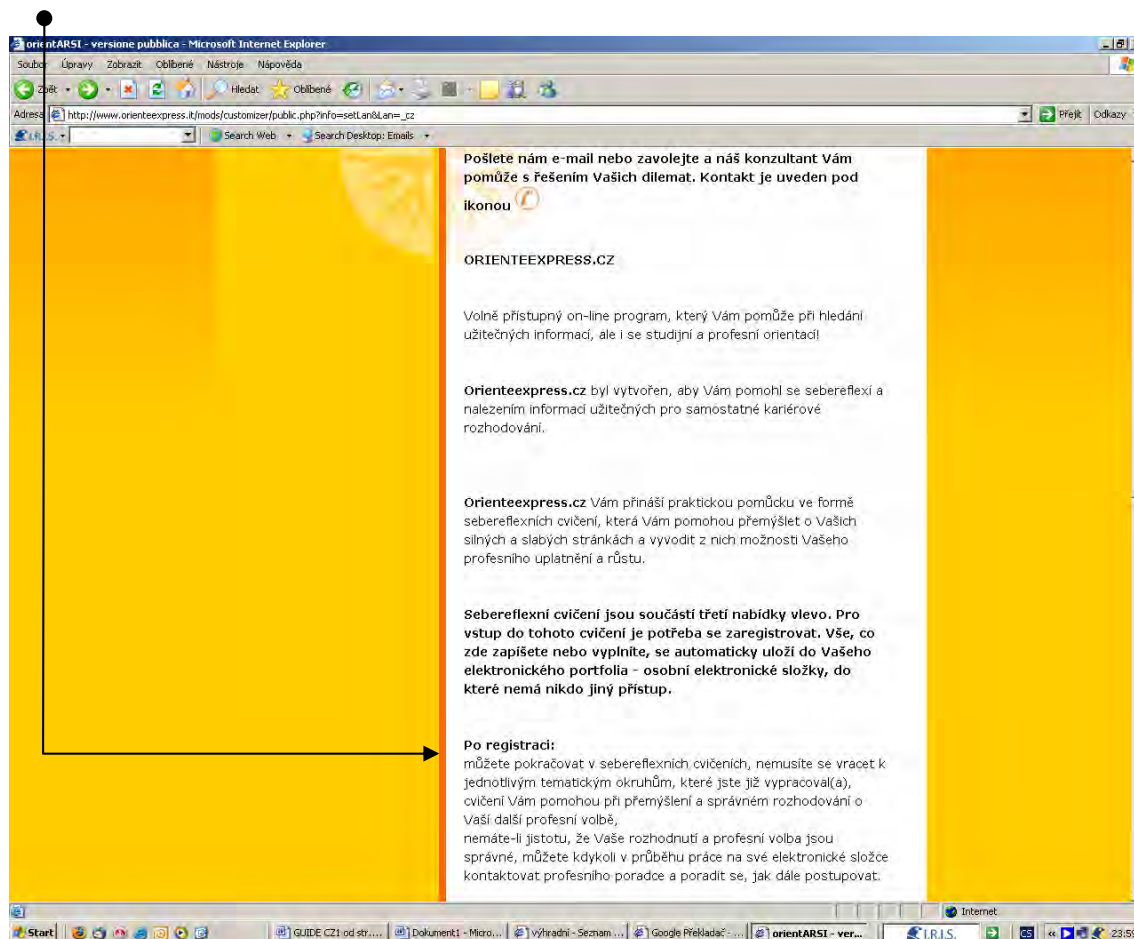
orientARSI - versione pubblica - Microsoft Internet Explorer

Soubor Úpravy Zobrazit Oblíbené Nástroje Nápověda

Zpět Hledat Oblíbené

Adresa http://www.orienteexpress.it/mods/customizer/public.php?info=setLan&Lan=_cz Přejít Odkazy

I.R.I.S. Search Web Search Desktop: Emails

Pošlete nám e-mail nebo zavolejte a náš konzultant Vám pomůže s řešením Vašich dilemat. Kontakt je uveden pod ikonou

ORIENTEEXPRESS.CZ

Volně přístupný on-line program, který Vám pomůže při hledání užitečných informací, ale i se studijní a profesní orientací!

Orienteexpress.cz byl vytvořen, aby Vám pomohl se sebereflexí a nalezením informací užitečných pro samostatné kariérové rozhodování.

Orienteexpress.cz Vám přináší praktickou pomůcku ve formě sebereflexních cvičení, která Vám pomohou přemýšlet o Vašich silných a slabých stránkách a vyvodit z nich možnosti Vašeho profesního uplatnění a růstu.

Sebereflexní cvičení jsou součástí třetí nabídky vlevo. Pro vstup do tohoto cvičení je potřeba se zaregistrovat. Vše, co zde zapíšete nebo vyplníte, se automaticky uloží do Vašeho elektronického portfolia - osobní elektronické složky, do které nemá nikdo jiný přístup.

Po registraci:
můžete pokračovat v sebereflexních cvičeních, nemusíte se vracet k jednotlivým tematickým okruhům, které jste již vypracoval(a), cvičení Vám pomohou při přemýšlení a správném rozhodování o Vaší další profesní volbě,
nemáte-li jistotu, že Vaše rozhodnutí a profesní volba jsou správné, můžete kdykoli v průběhu práce na své elektronické složce kontaktovat profesního poradce a poradit se, jak dále postupovat.

Internet

Start GUIDE CZ1 od str.... Dokument1 - Micro... výhradní - Seznam ... Google Překladač - ... orientARSI - ver... I.R.I.S. CS 23:5